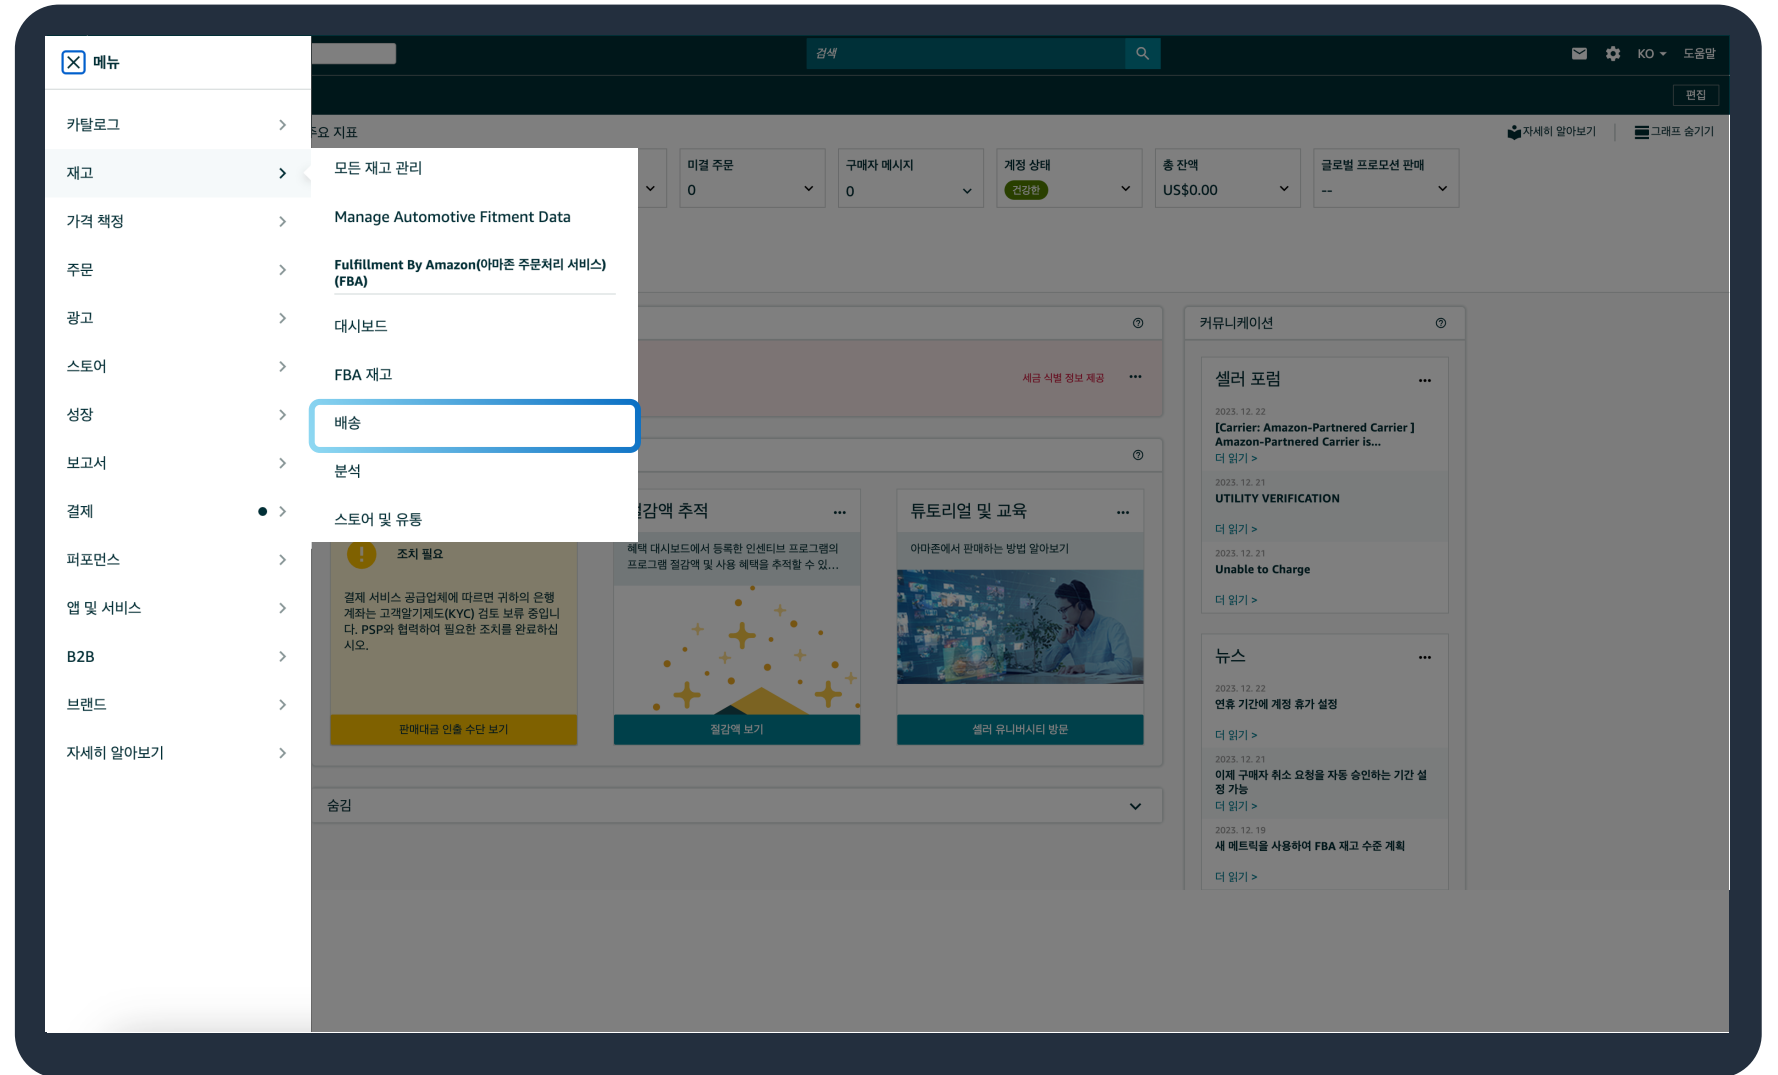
메뉴

카탈로그
재고
가격 책정
주문
광고
스토어
성장
보고서
결제
퍼포먼스
앱 및 서비스
B2B
브랜드
자세히 알아보기

모든 재고 관리
Manage Automotive Fitment Data
Fulfillment By Amazon(아마존 주문처리 서비스) (FBA)
대시보드
FBA 재고
배송
분석
스토어 및 유통

검색
KO
도움말
편집
요 지표
자세히 알아보기
그래프 숨기기

미결 주문
0
구매자 메시지
0
계정 상태
건강한
총 잔액
US$0.00
글로벌 프로모션 판매
--

세금 식별 정보 제공

조치 필요
결제 서비스 공급업체에 따르면 귀하의 은행 계좌는 고객알기제도(KYC) 검토 보류 중입니다. PSP와 협력하여 필요한 조치를 완료하십시오.
판매대금 인출 수단 보기

절감액 추적
혜택 대시보드에서 등록한 인센티브 프로그램의 프로그램 절감액 및 사용 혜택을 추적할 수 있...
절감액 보기

튜토리얼 및 교육
아마존에서 판매하는 방법 알아보기
셀러 유니버시티 방문

숨김

커뮤니케이션
셀러 포럼
2023. 12. 22
[Carrier: Amazon-Partnered Carrier ] Amazon-Partnered Carrier is...
더 읽기 >
2023. 12. 21
UTILITY VERIFICATION
더 읽기 >
2023. 12. 21
Unable to Charge
더 읽기 >

뉴스
2023. 12. 22
연휴 기간에 계정 휴가 설정
더 읽기 >
2023. 12. 21
이제 구매자 취소 요청을 자동 승인하는 기간 설정 가능
더 읽기 >
2023. 12. 19
새 메트릭을 사용하여 FBA 재고 수준 계획
더 읽기 >